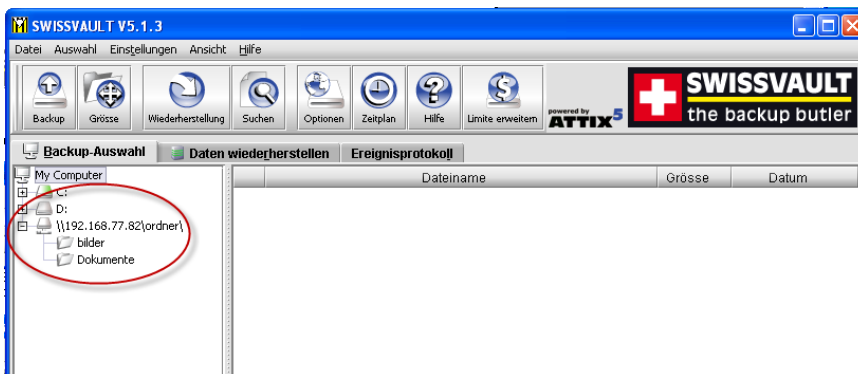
SWISSVAULT V5.1.3

Datei Auswahl Einstellungen Ansicht Hilfe

Backup Grösse Wiederherstellung Suchen Optionen Zeitplan Hilfe Limite erweitern

powered by ATTIX5

SWISSVAULT the backup butler

Backup-Auswahl Daten wiederherstellen Ereignisprotokoll

My Computer
C:
D:
\\192.168.77.82\ordner\
bilder
Dokumente

| | Dateiname | Grösse | Datum |
|---|---|---|---|